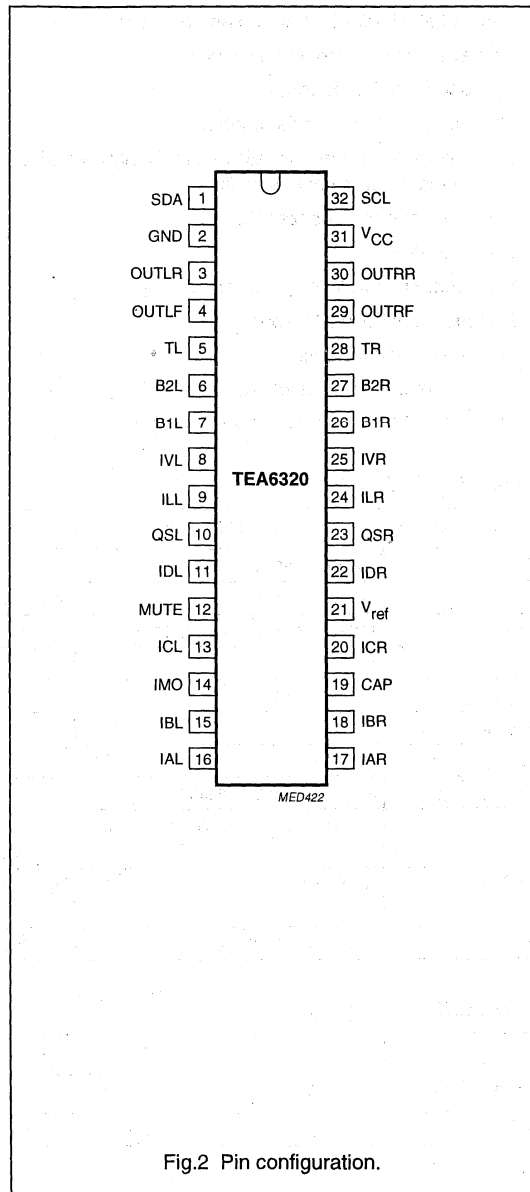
SDA 1
GND 2
OUTLR 3
OUTLF 4
TL 5
B2L 6
B1L 7
IVL 8
ILL 9
QSL 10
IDL 11
MUTE 12
ICL 13
IMO 14
IBL 15
IAL 16

TEA6320

32 SCL
31 $V_{CC}$
30 OUTRR
29 OUTRF
28 TR
27 B2R
26 B1R
25 IVR
24 ILR
23 QSR
22 IDR
21 $V_{ref}$
20 ICR
19 CAP
18 IBR
17 IAR

MED422

Fig.2 Pin configuration.